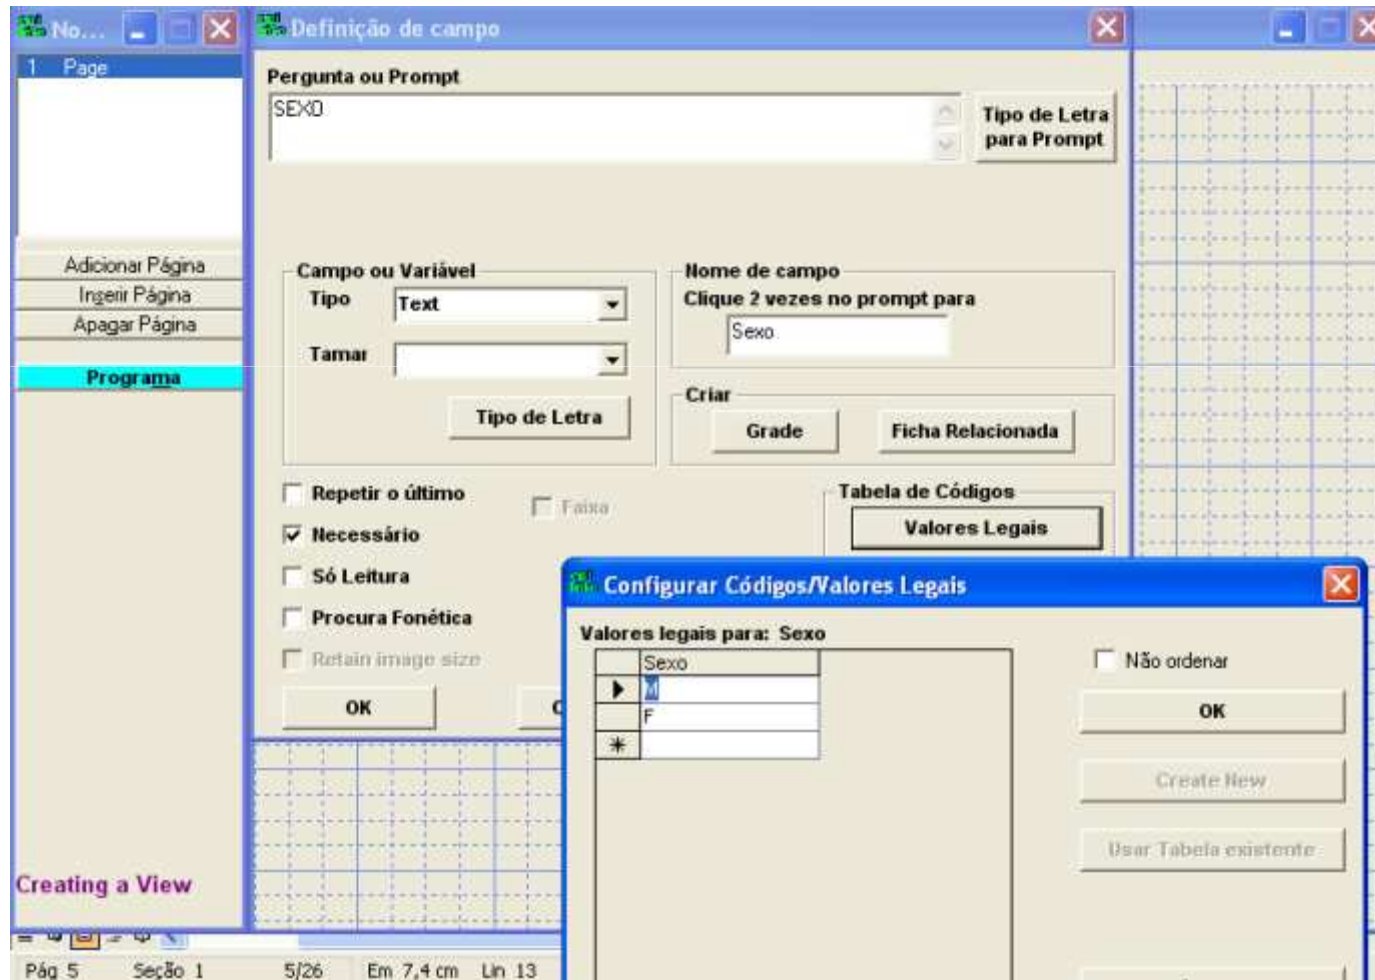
No...

1 Page

Adicionar Página
Inserir Página
Apagar Página

Programa

Creating a View

Definição de campo

Pergunta ou Prompt

SEXO

Tipo de Letra para Prompt

Campo ou Variável
Tipo
Text
Tamar

Tipo de Letra

Nome de campo
Clique 2 vezes no prompt para
Sexo

Criar
Grade
Ficha Relacionada

Repetir o último
Faixa
Necessário
Só Leitura
Procura Fonética
Retain image size

Tabela de Códigos
Valores Legais

OK
C

Configurar Códigos/Valores Legais

Valores legais para: Sexo

| | Sexo |
|---|---|
| ▶ | M |
| | F |
| ✱ | |

Não ordenar

OK

Create New

Usar Tabela existente

Pág 5 Seção 1 5/26 Em 7,4 cm Lin 13